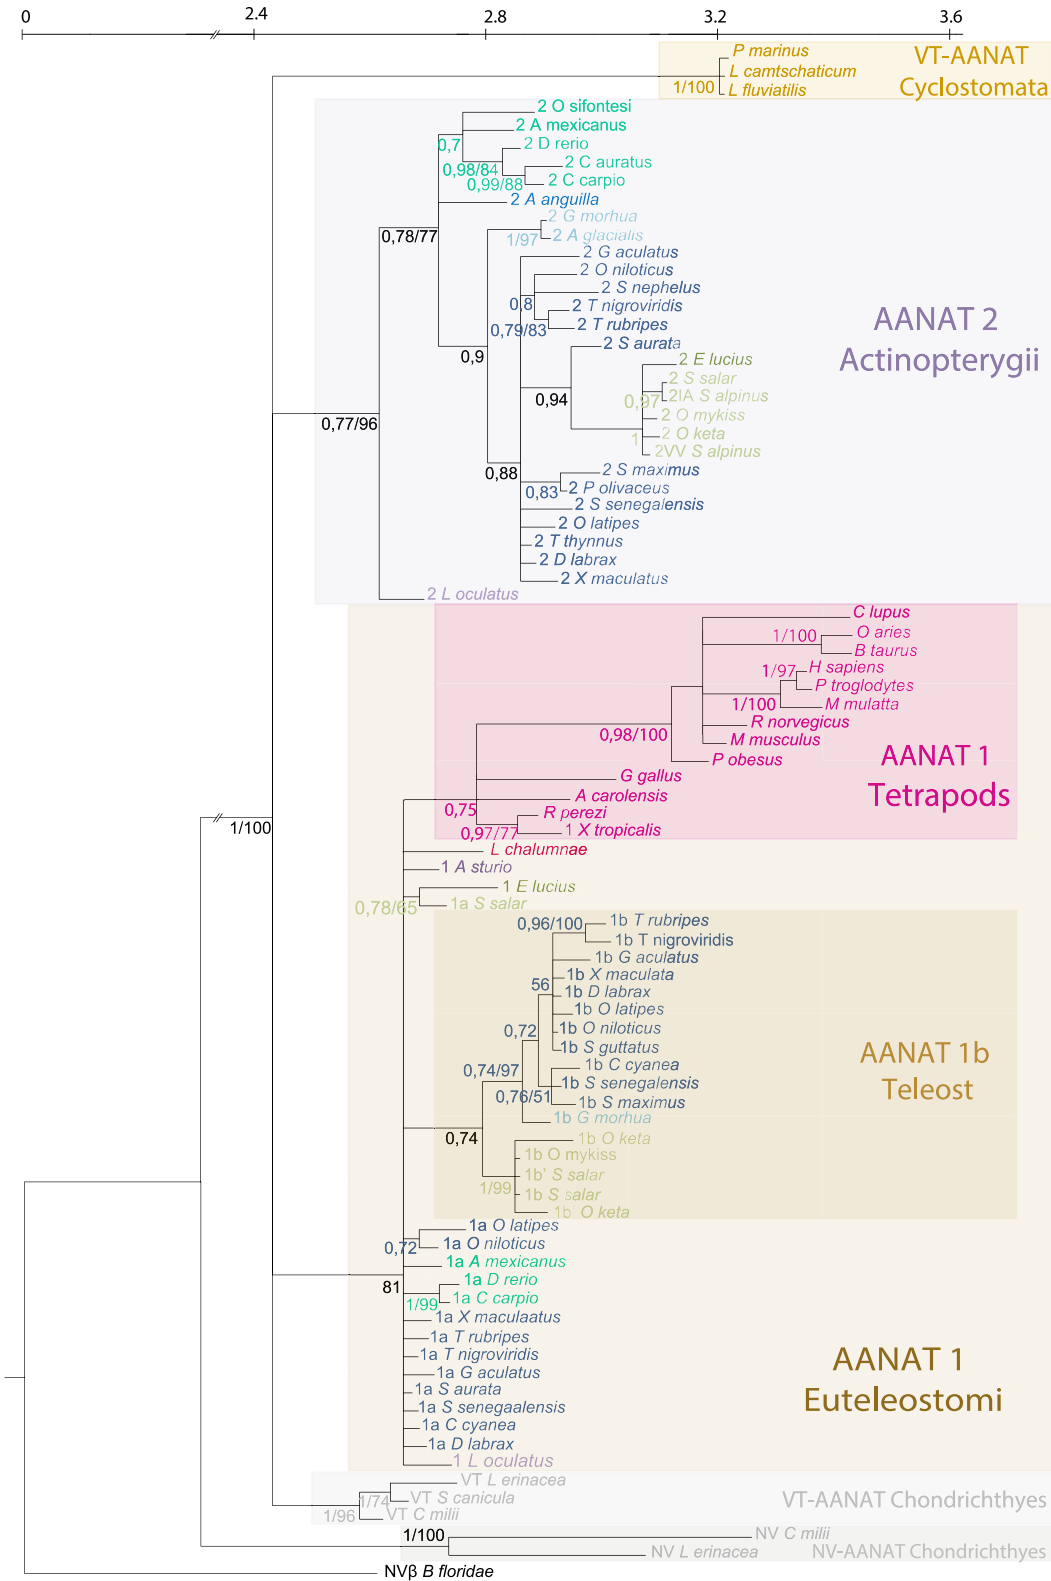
0 2.4 2.8 3.2 3.6

P marinus
L camtschaticum
1/100 L fluviatilis
VT-AANAT Cyclostomata

2 O sifontesi
2 A mexicanus
0,7
2 D rerio
0,98/84
2 C auratus
0,99/88
2 C carpio
2 A anguilla
2 G morhua
0,78/77
1/97
2 A glacialis
2 G aculatus
2 O niloticus
2 S nephelus
0,8
2 T nigroviridis
0,79/83
2 T rubripes
AANAT 2 Actinopterygii
0,9
2 S aurata
2 E lucius
2 S salar
0,94
0,97
2IA S alpinus
2 O mykiss
0,77/96
1
2 O keta
2VV S alpinus
0,88
2 S maximus
0,83
2 P olivaceus
2 S senegalensis
2 O latipes
2 T thynnus
2 D labrax
2 X maculatus
2 L oculatus

C lupus
1/100
O aries
B taurus
1/97
H sapiens
P troglodytes
1/100
M mulatta
R norvegicus
0,98/100
M musculus
AANAT 1 Tetrapods
P obesus
G gallus
A carolensis
0,75
R perezi
0,97/77
1 X tropicalis
1/100
L chalumnae
1 A sturio
1 E lucius
0,78/65
1a S salar
0,96/100
1b T rubripes
1b T nigroviridis
1b G aculatus
1b X maculata
56
1b D labrax
1b O latipes
0,72
1b O niloticus
1b S guttatus
1b C cyanea
AANAT 1b Teleost
0,74/97
1b S senegalensis
0,76/51
1b S maximus
1b G morhua
0,74
1b O keta
1b O mykiss
1b' S salar
1/99
1b S salar
1b' O keta
1a O latipes
0,72
1a O niloticus
1a A mexicanus
81
1a D rerio
1/99
1a C carpio
1a X maculaatus
1a T rubripes
1a T nigroviridis
1a G aculatus
1a S aurata
AANAT 1 Euteleostomi
1a S senegaalensis
1a C cyanea
1a D labrax
1 L oculatus
VT L erinacea
1/74
VT S canicula
VT-AANAT Chondrichthyes
1/96
VT C milii
1/100
NV C milii
NV L erinacea
NV-AANAT Chondrichthyes
NVβ B floridae